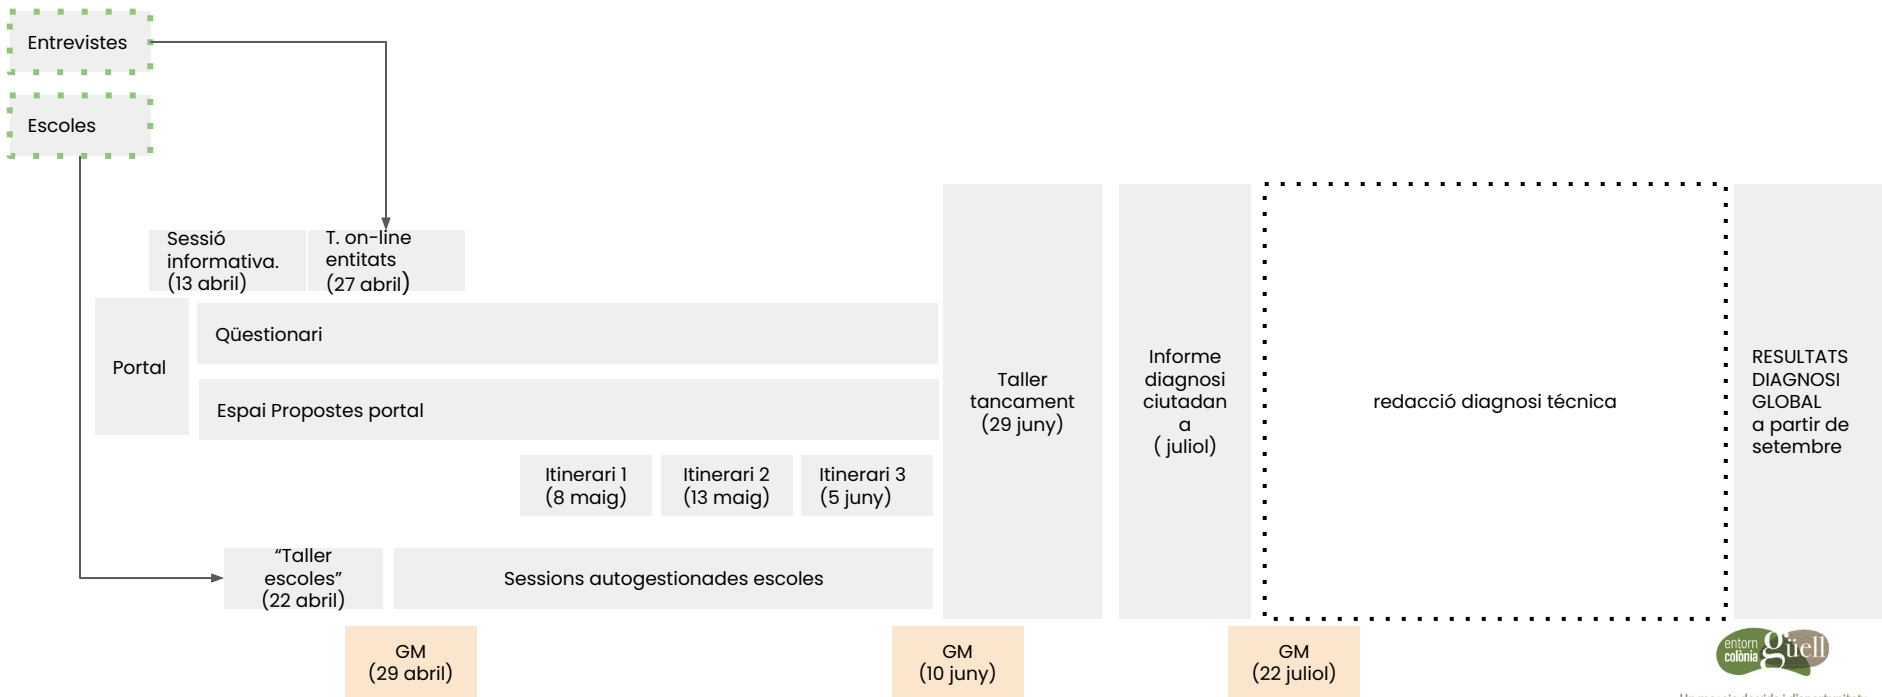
Entrevistes

Escoles

Sessió informativa. (13 abril)

T. on-line entitats (27 abril)

Portal

Qüestionari

Espai Propostes portal

Itinerari 1 (8 maig)

Itinerari 2 (13 maig)

Itinerari 3 (5 juny)

“Taller escoles” (22 abril)

Sessions autogestionades escoles

Taller tancament (29 juny)

Informe diagnosi ciutadan a ( juliol)

redacció diagnosi técnica

RESULTATS DIAGNOSI GLOBAL a partir de setembre

GM (29 abril)

GM (10 juny)

GM (22 juliol)

entorn colonia güell